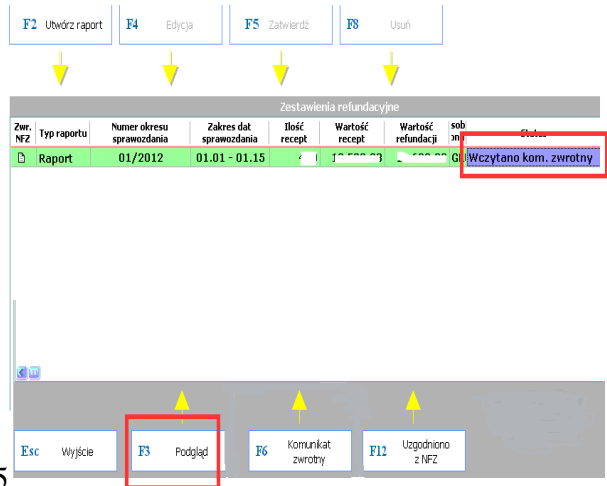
F2 Utwórz raport

F4 Edycja

F5 Zatwierdź

F8 Usuń

Zestawienia refundacyjne

| Zwr. NFZ | Typ raportu | Numer okresu sprawozdania | Zakres dat sprawozdania | Ilość recept | Wartość recept | Wartość refundacji | sob on | Status |
|---|---|---|---|---|---|---|---|---|
| | Raport | 01/2012 | 01.01 - 01.15 | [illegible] | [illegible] | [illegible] | GI | Wczytano kom. zwrotny |

Esc Wyjście

F3 Podgląd

F6 Komunikat zwrotny

F12 Uzgodniono z NFZ

5